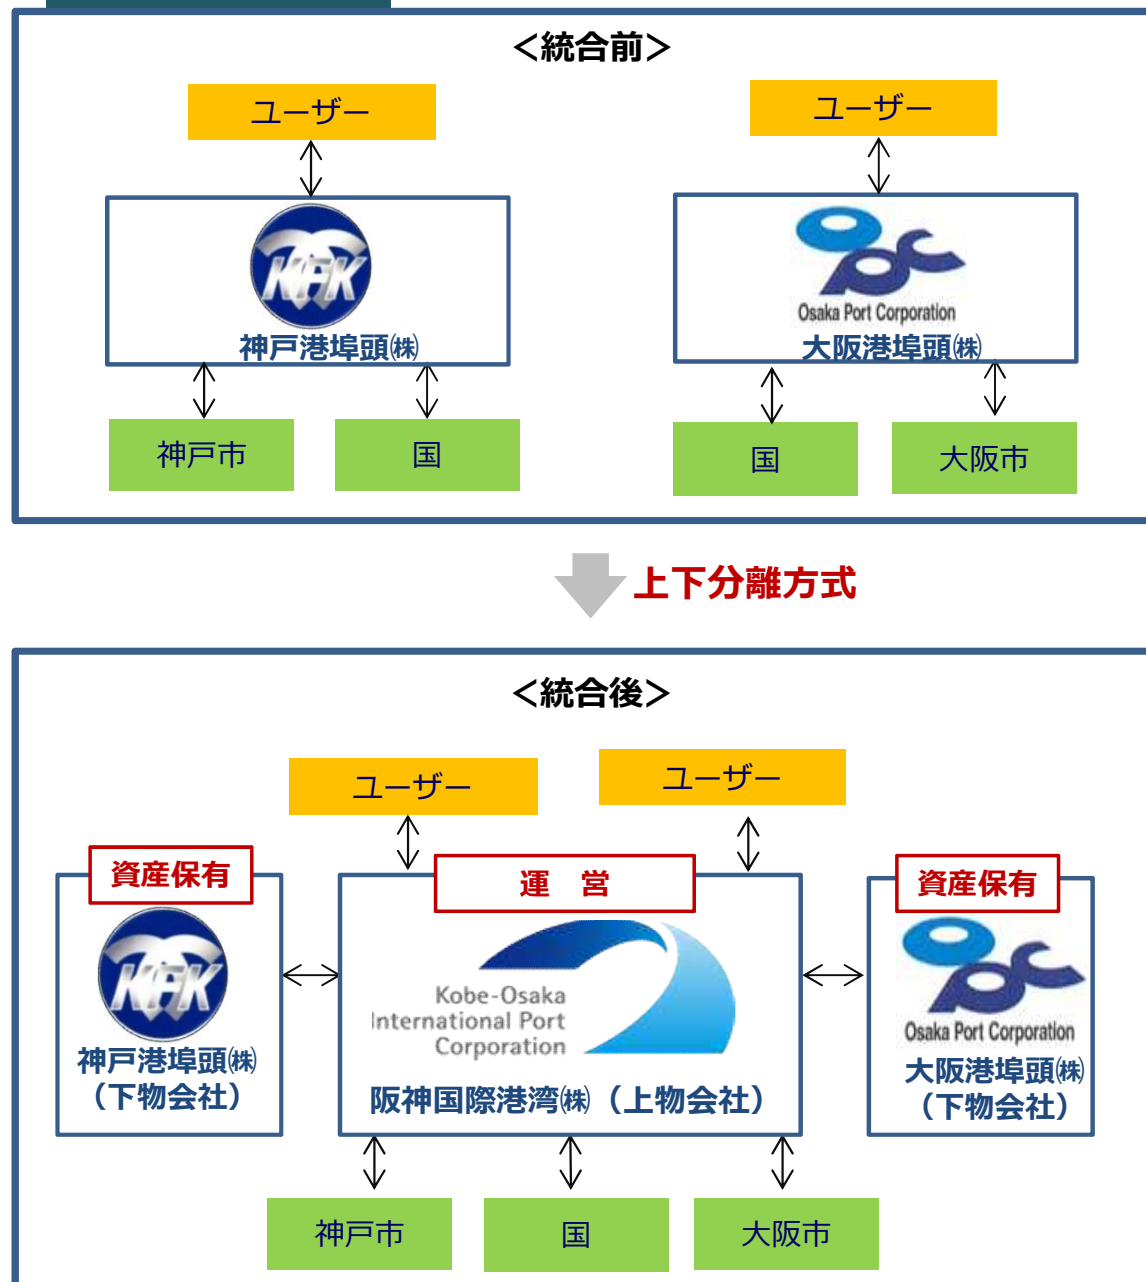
＜統合前＞

ユーザー

KFK
神戸港埠頭㈱

神戸市

国

ユーザー

Osaka Port Corporation
大阪港埠頭㈱

国

大阪市

上下分離方式

＜統合後＞

資産保有
KFK
神戸港埠頭㈱
（下物会社）

ユーザー

ユーザー

運　営
Kobe-Osaka International Port Corporation
阪神国際港湾㈱（上物会社）

資産保有
Osaka Port Corporation
大阪港埠頭㈱
（下物会社）

神戸市

国

大阪市